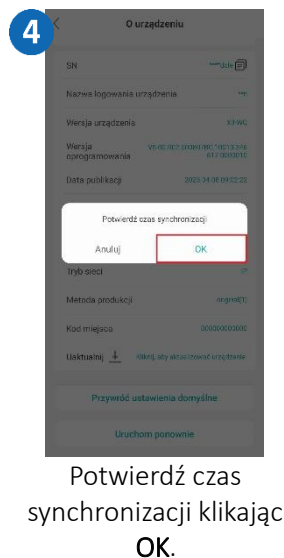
4

O urządzeniu

SN ***de

Nazwa logowania urządzenia ***

Wersja urządzenia X3-MG

Wersja oprogramowania V3.00.002.00080.067.00713.416 617.0000010

Data publikacji 2023-04-06 09:52:23

Potwierdź czas synchronizacji

Anuluj OK

Tryb sieci

Metoda produkcji original(1)

Kod miejsca 000000000000

Uaktualnij Kliknij, aby aktualizować urządzenie

Przywróć ustawienia domyślne

Uruchom ponownie

Potwierdź czas synchronizacji klikając OK.